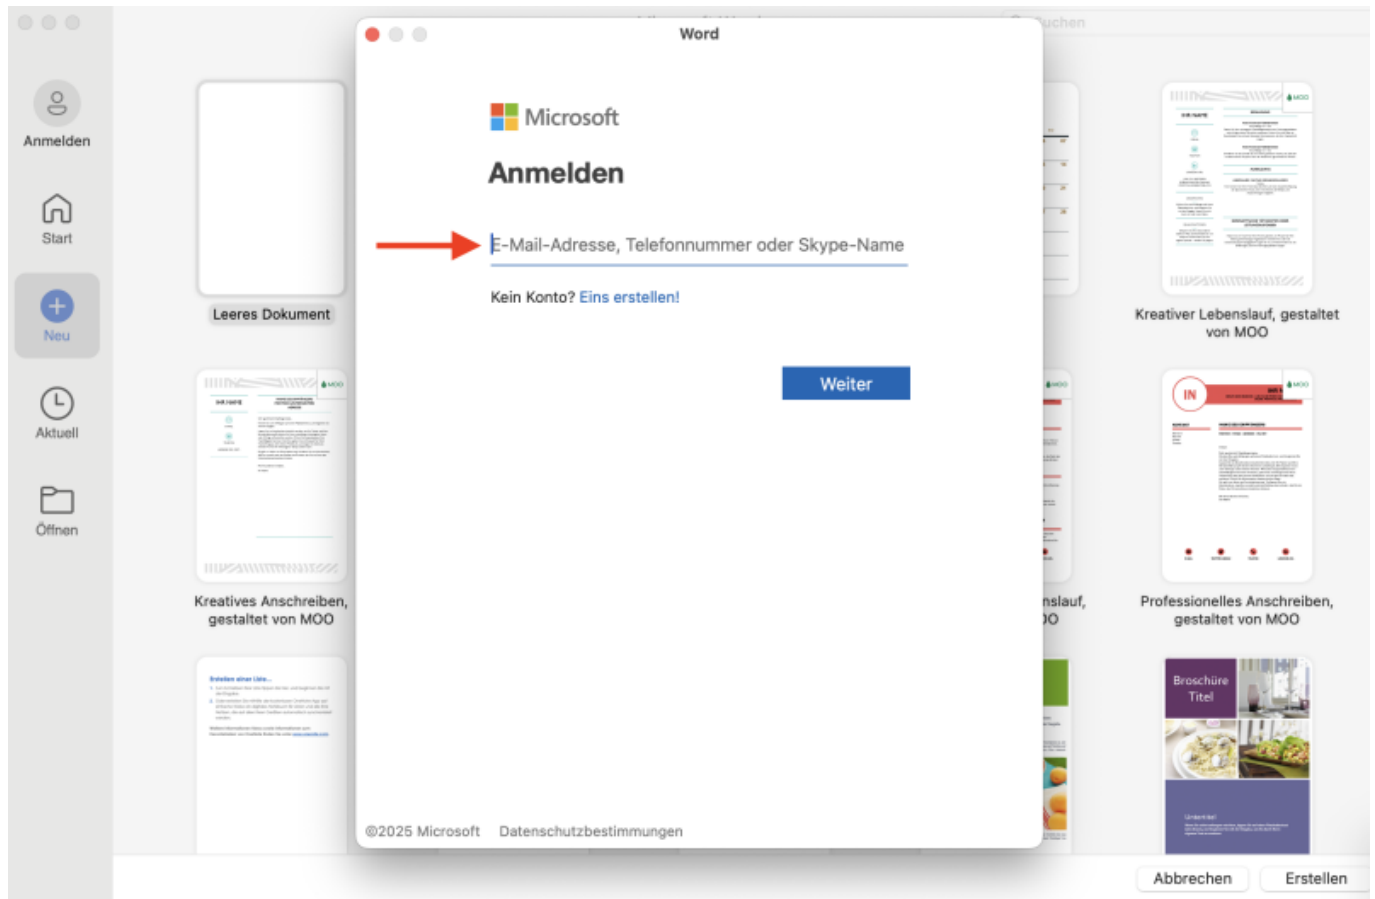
Anmelden

Start

Neu

Aktuell

Öffnen

Leeres Dokument

Kreatives Anschreiben, gestaltet von MOO

Word

Microsoft

Anmelden

E-Mail-Adresse, Telefonnummer oder Skype-Name

Kein Konto? Eins erstellen!

Weiter

©2025 Microsoft Datenschutzbestimmungen

uchen

Kreativer Lebenslauf, gestaltet von MOO

nslauf, O

Professionelles Anschreiben, gestaltet von MOO

Broschüre Titel

Abbrechen

Erstellen